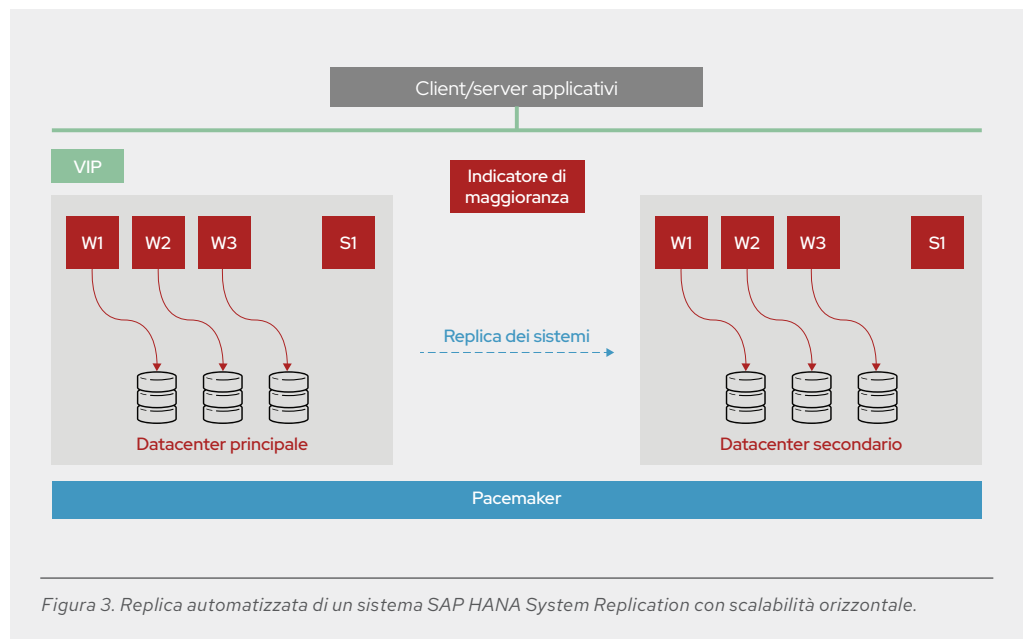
Client/server applicativi

VIP

Indicatore di maggioranza

W1 W2 W3 S1

Datacenter principale

Replica dei sistemi

W1 W2 W3 S1

Datacenter secondario

Pacemaker

Figura 3. Replica automatizzata di un sistema SAP HANA System Replication con scalabilità orizzontale.